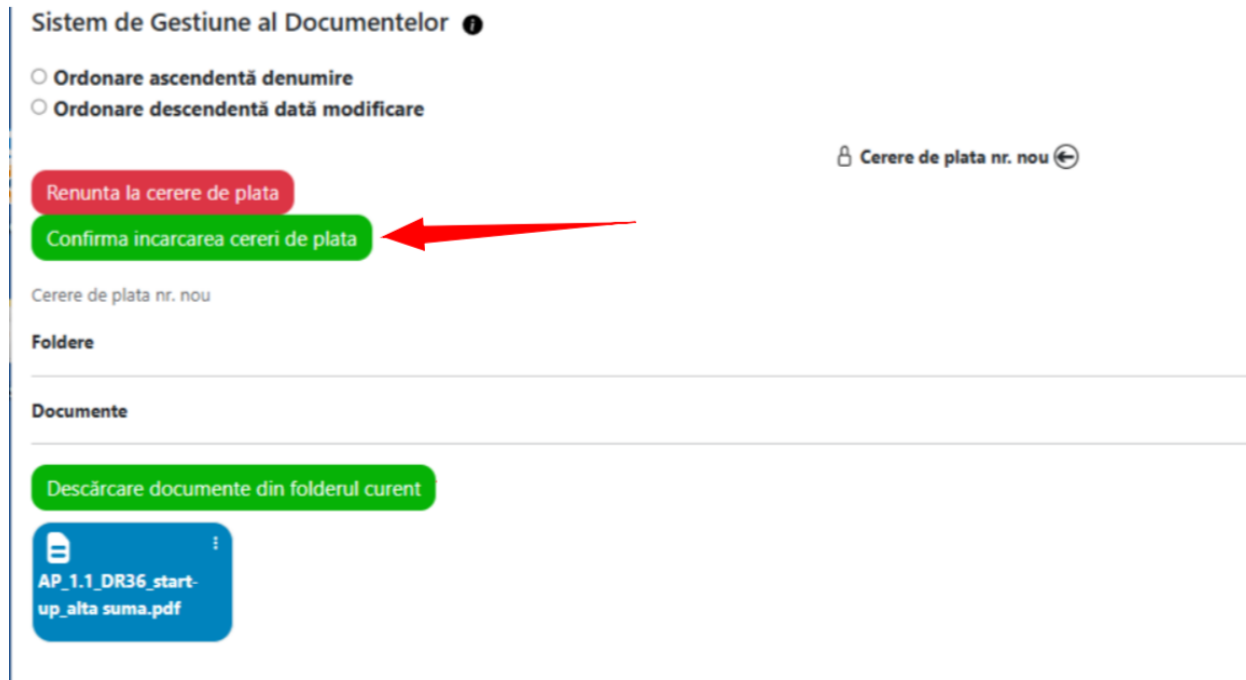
Sistem de Gestiune al Documentelor

Ordonare ascendentă denumire
Ordonare descendentă dată modificare

Cerere de plata nr. nou

Renunta la cerere de plata
Confirma incarcarea cereri de plata

Cerere de plata nr. nou

Foldere

Documente

Descărcare documente din folderul curent

AP_1.1_DR36_start-up_alta suma.pdf